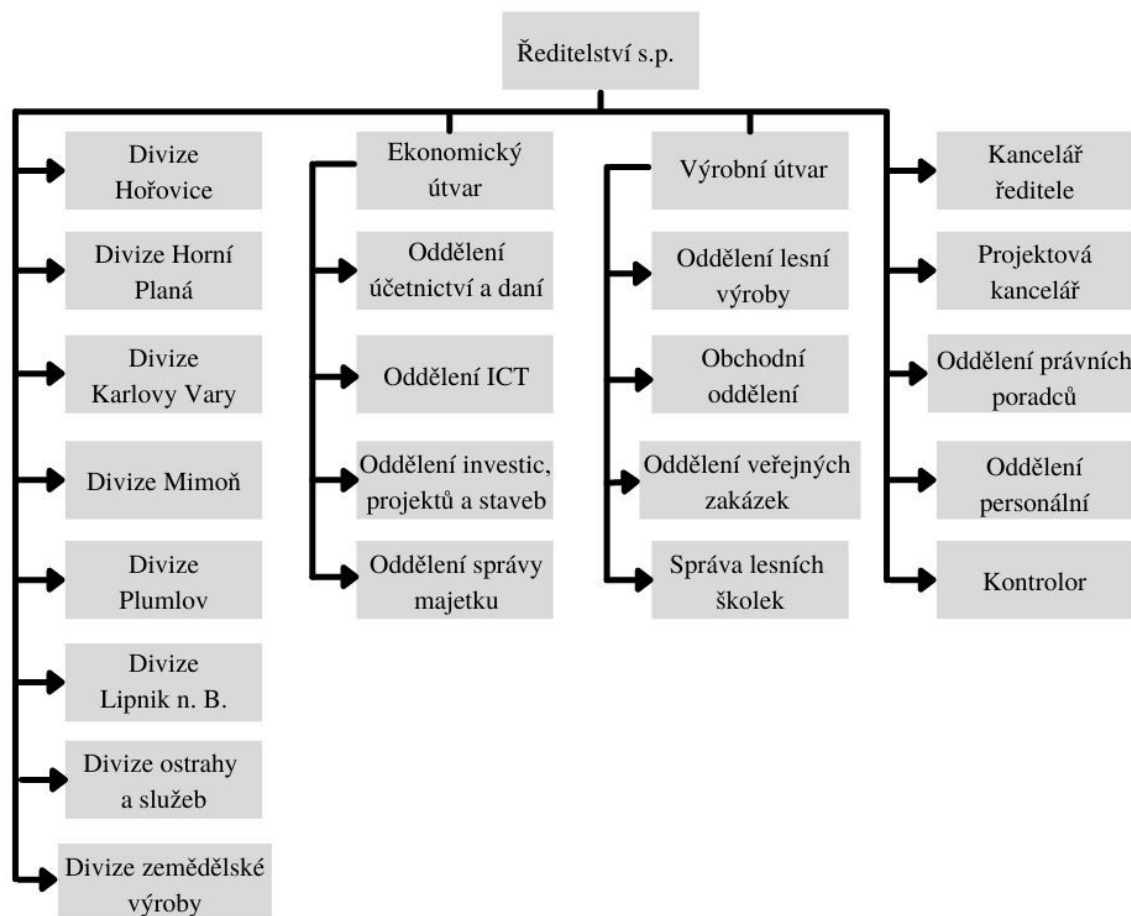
Ředitelství s.p.

Divize Hořovice

Divize Horní Planá

Divize Karlovy Vary

Divize Mimoň

Divize Plumlov

Divize Lipnik n. B.

Divize ostrahy a služeb

Divize zemědělské výroby

Ekonomický útvar

Oddělení účetnictví a daní

Oddělení ICT

Oddělení investic, projektů a staveb

Oddělení správy majetku

Výrobní útvar

Oddělení lesní výroby

Obchodní oddělení

Oddělení veřejných zakázek

Správa lesních školek

Kancelář ředitele

Projektová kancelář

Oddělení právních poradců

Oddělení personální

Kontrolor